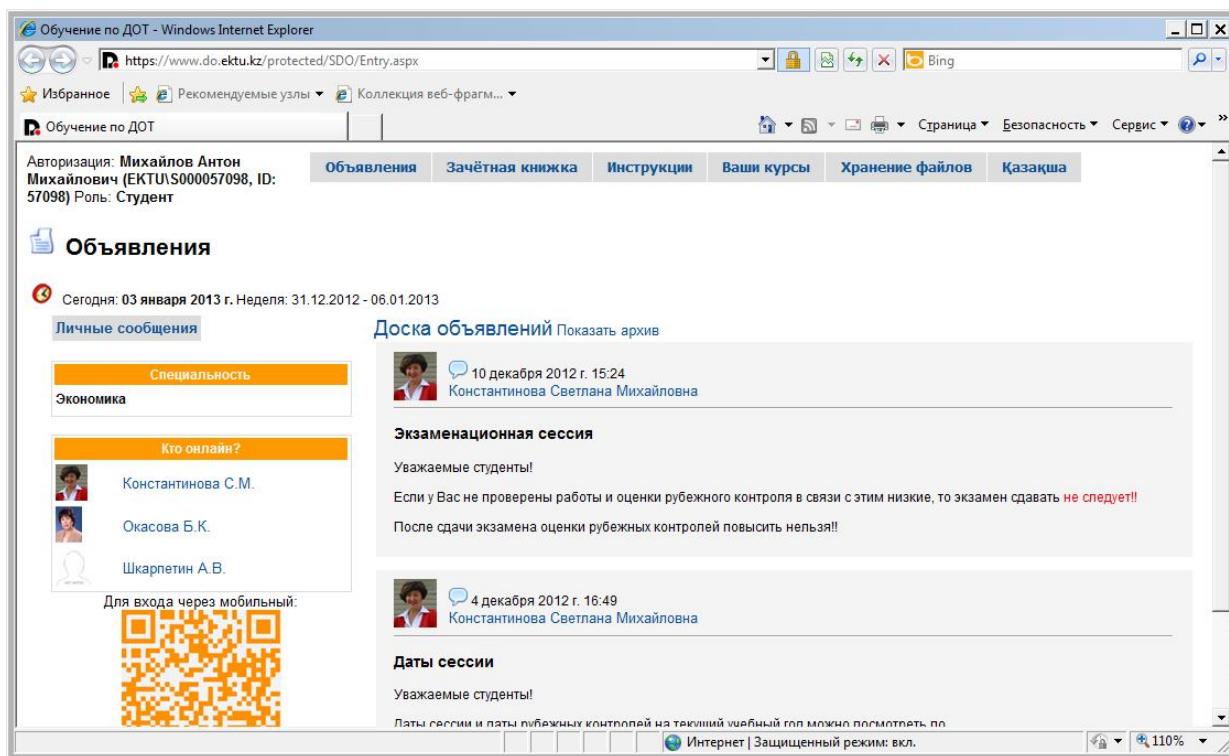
Обучение по ДОТ - Windows Internet Explorer

https://www.do.ektu.kz/protected/SDO/Entry.aspx

Bing

Избранное

Рекомендуемые узлы ▾

Коллекция веб-фрагм... ▾

Обучение по ДОТ

Страница ▾ Безопасность ▾ Сервис ▾

Авторизация: Михайлов Антон Михайлович (EKTU\S000057098, ID: 57098) Роль: Студент

Объявления | Зачётная книжка | Инструкции | Ваши курсы | Хранение файлов | Қазақша

Объявления

Сегодня: 03 января 2013 г. Неделя: 31.12.2012 - 06.01.2013

Личные сообщения

Специальность

Экономика

Кто онлайн?

Константинова С.М.

Окасова Б.К.

Шкарпетин А.В.

Для входа через мобильный:

Доска объявлений Показать архив

10 декабря 2012 г. 15:24
Константинова Светлана Михайловна

Экзаменационная сессия

Уважаемые студенты!

Если у Вас не проверены работы и оценки рубежного контроля в связи с этим низкие, то экзамен сдавать не следует!!

После сдачи экзамена оценки рубежных контролей повысить нельзя!!

4 декабря 2012 г. 16:49
Константинова Светлана Михайловна

Даты сессии

Уважаемые студенты!

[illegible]

Интернет | Защищенный режим: вкл.

110%